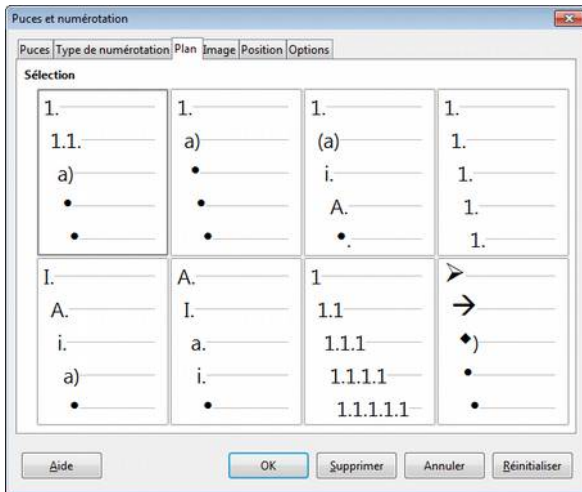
Puces et numérotation

Puces | Type de numérotation | Plan | Image | Position | Options

Sélection

| 1. 1.1. a) • • | 1. a) • • • | 1. (a) i. A. •. | 1. 1. 1. 1. 1. |
|---|---|---|---|
| I. A. i. a) • | A. I. a. i. • | 1 1.1 1.1.1 1.1.1.1 1.1.1.1.1 | ➢ → ◆) • • |

Aide | OK | Supprimer | Annuler | Réinitialiser